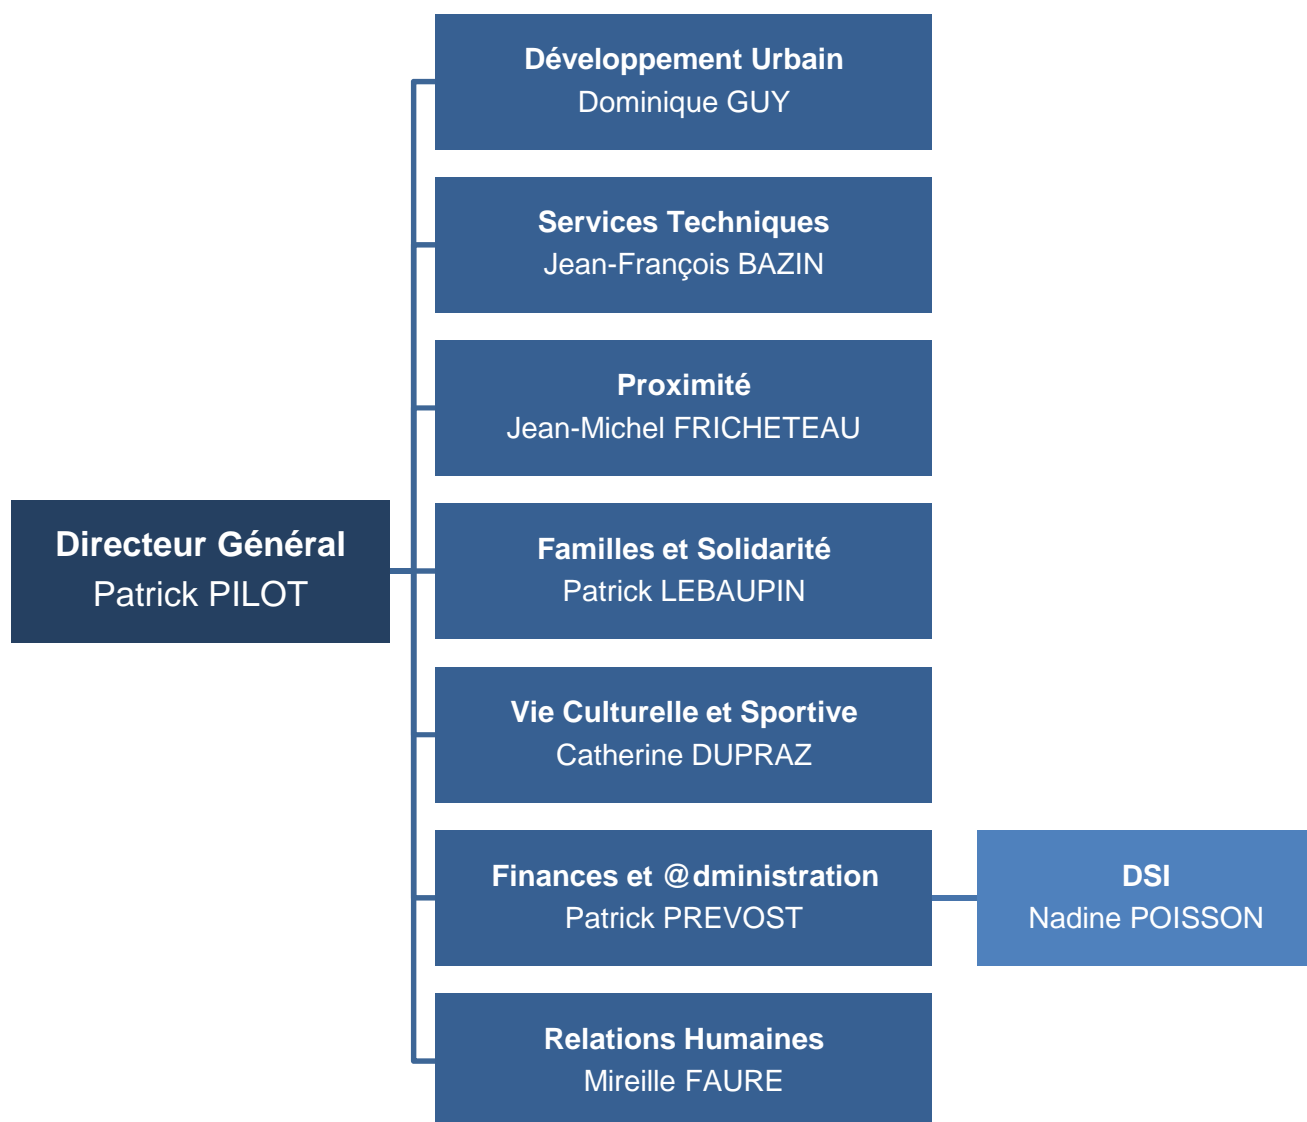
Directeur Général
Patrick PILOT

Développement Urbain
Dominique GUY

Services Techniques
Jean-François BAZIN

Proximité
Jean-Michel FRICHETEAU

Familles et Solidarité
Patrick LEBAUPIN

Vie Culturelle et Sportive
Catherine DUPRAZ

Finances et @dministration
Patrick PREVOST

DSI
Nadine POISSON

Relations Humaines
Mireille FAURE